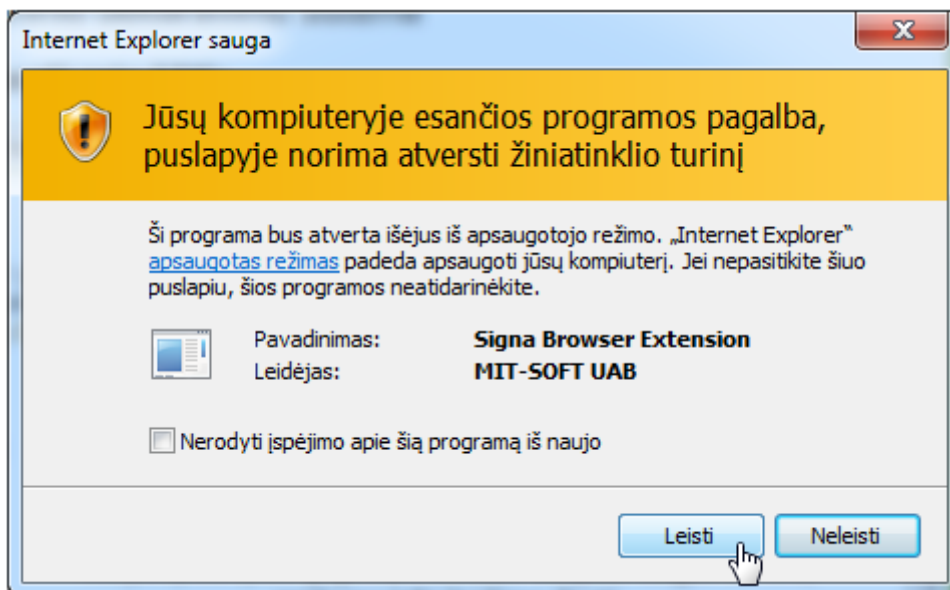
Internet Explorer sauga

Jūsų kompiuteryje esančios programos pagalba, puslapyje norima atversti žiniatinklio turinį

Ši programa bus atverta išėjus iš apsaugotojo režimo. „Internet Explorer" apsaugotas režimas padeda apsaugoti jūsų kompiuterį. Jei nepasitikite šiuo puslapiu, šios programos neatidarinėkite.

| Pavadinimas: | Signa Browser Extension |
|---|---|
| Leidėjas: | MIT-SOFT UAB |

Nerodyti įspėjimo apie šią programą iš naujo

Leisti
Neleisti